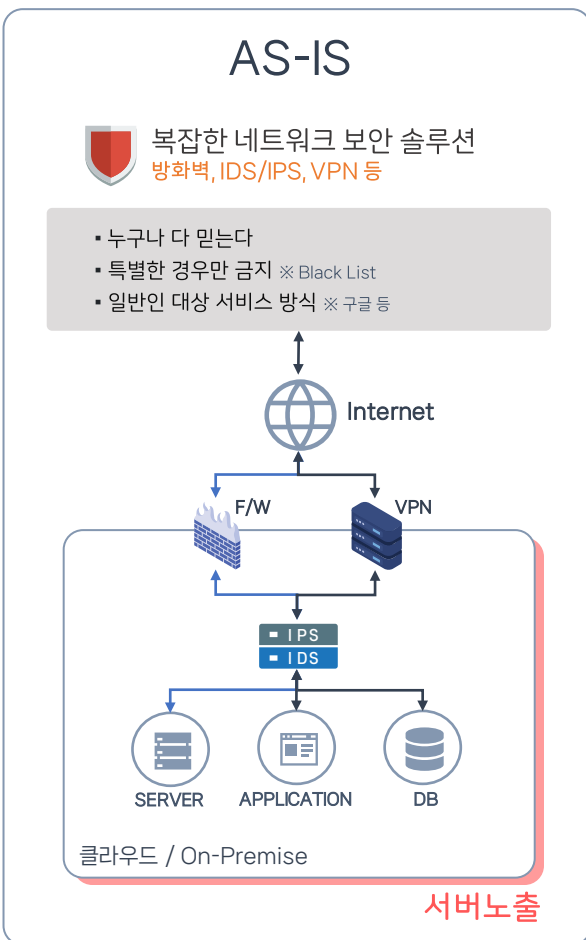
AS-IS

복잡한 네트워크 보안 솔루션
방화벽, IDS/IPS, VPN 등

▪ 누구나 다 믿는다
▪ 특별한 경우만 금지 ※ Black List
▪ 일반인 대상 서비스 방식 ※ 구글 등

Internet

F/W

VPN

IPS
IDS

SERVER
APPLICATION
DB

클라우드 / On-Premise

서버노출